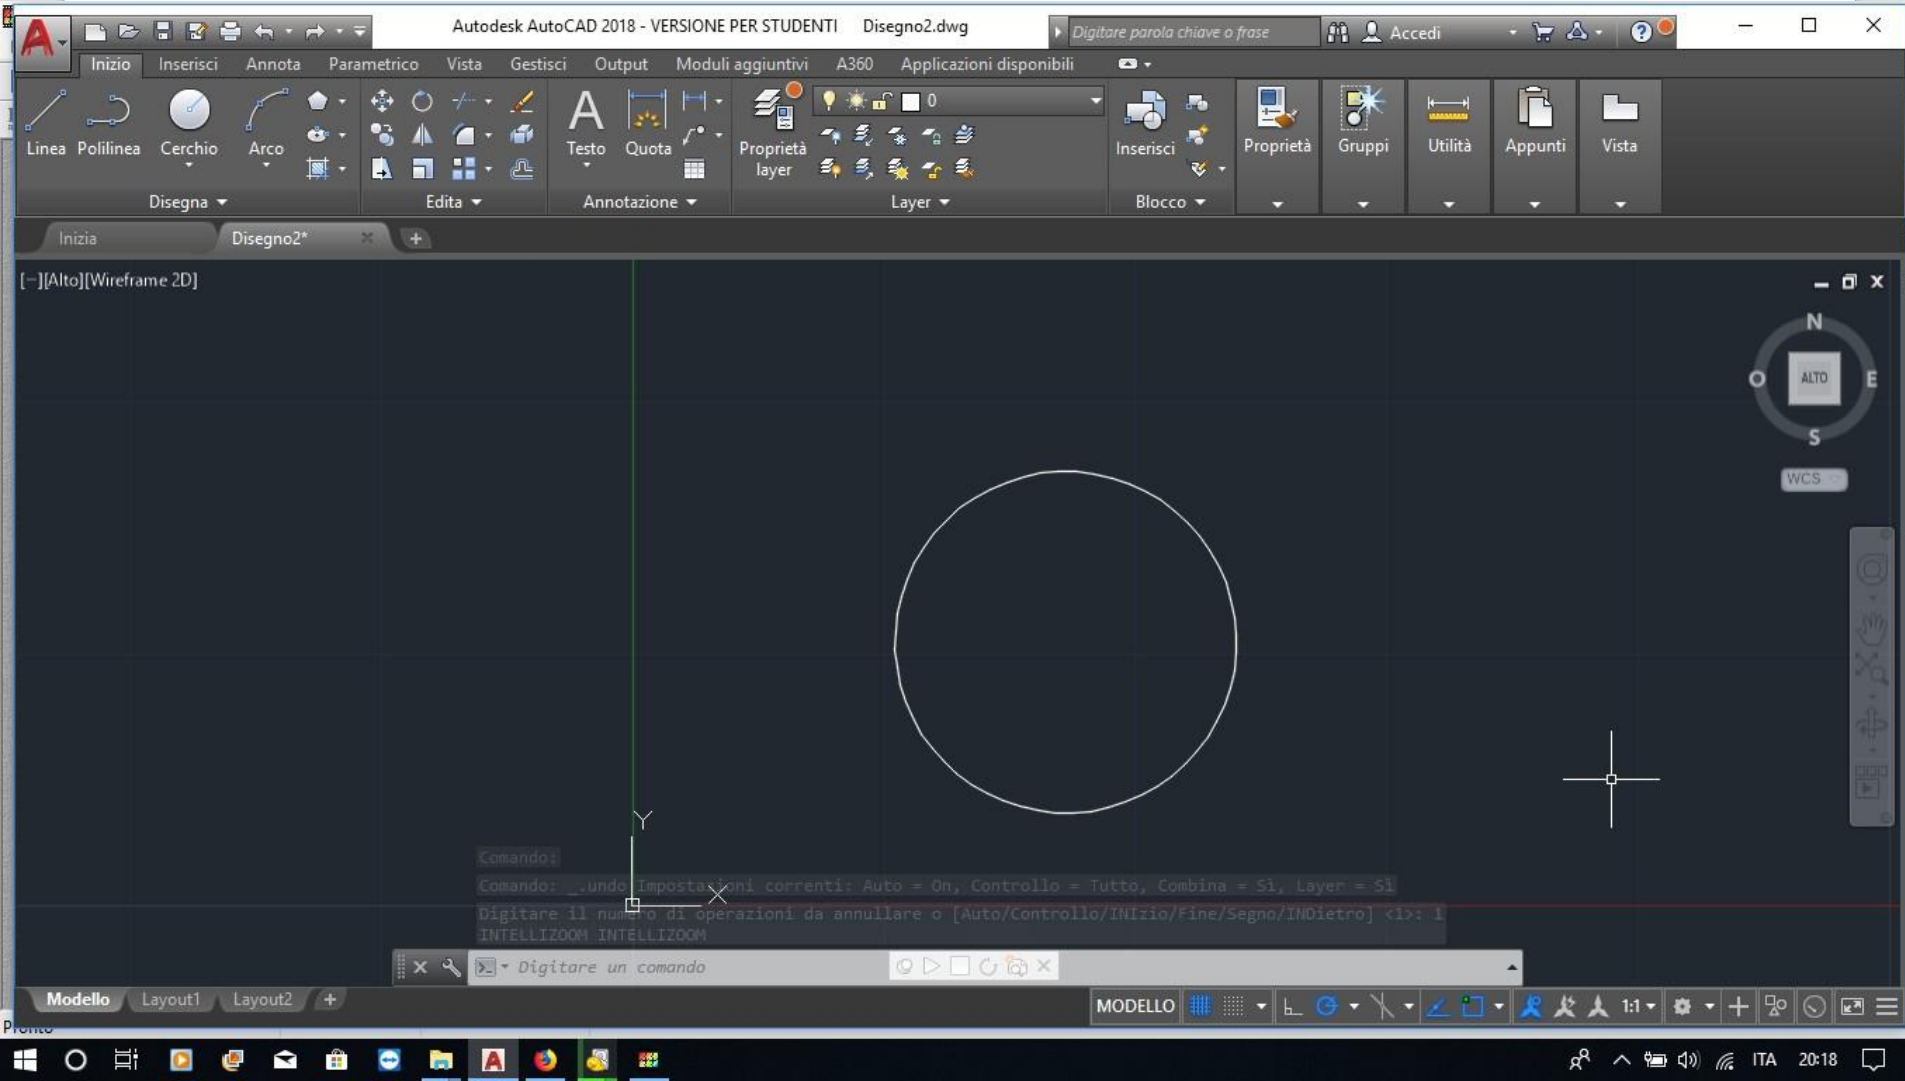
Autodesk AutoCAD 2018 - VERSIONE PER STUDENTI    Disegno2.dwg

Digitare parola chiave o frase

Accedi

Inizio  Inserisci  Annota  Parametrico  Vista  Gestisci  Output  Moduli aggiuntivi  A360  Applicazioni disponibili

Linea  Polilinea  Cerchio  Arco

Disegna

Edita

Testo  Quota

Annotazione

Proprietà layer

0

Layer

Inserisci

Blocco

Proprietà  Gruppi  Utilità  Appunti  Vista

Inizia  Disegno2*

[−][Alto][Wireframe 2D]

N
O  ALTO  E
S

WCS

Y

Comando:
Comando: _.undo Impostazioni correnti: Auto = On, Controllo = Tutto, Combina = Sì, Layer = Sì
Digitare il numero di operazioni da annullare o [Auto/Controllo/INIzio/Fine/Segno/INDietro] <1>: 1
INTELLIZOOM INTELLIZOOM

Digitare un comando

Modello  Layout1  Layout2

MODELLO

1:1

Pronto

ITA  20:18